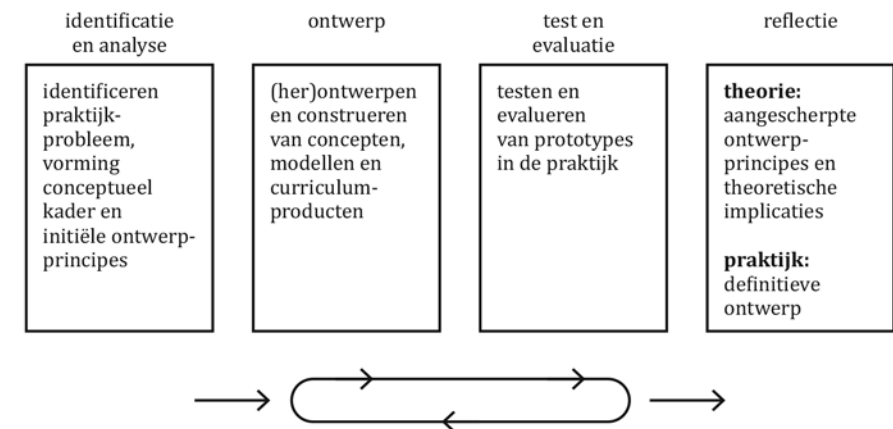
identificatie en analyse

identificeren praktijkprobleem, vorming conceptueel kader en initiële ontwerpprincipes

ontwerp

(her)ontwerpen en construeren van concepten, modellen en curriculumproducten

test en evaluatie

testen en evalueren van prototypes in de praktijk

reflectie

**theorie:** aangescherpte ontwerpprincipes en theoretische implicaties

**praktijk:** definitieve ontwerp